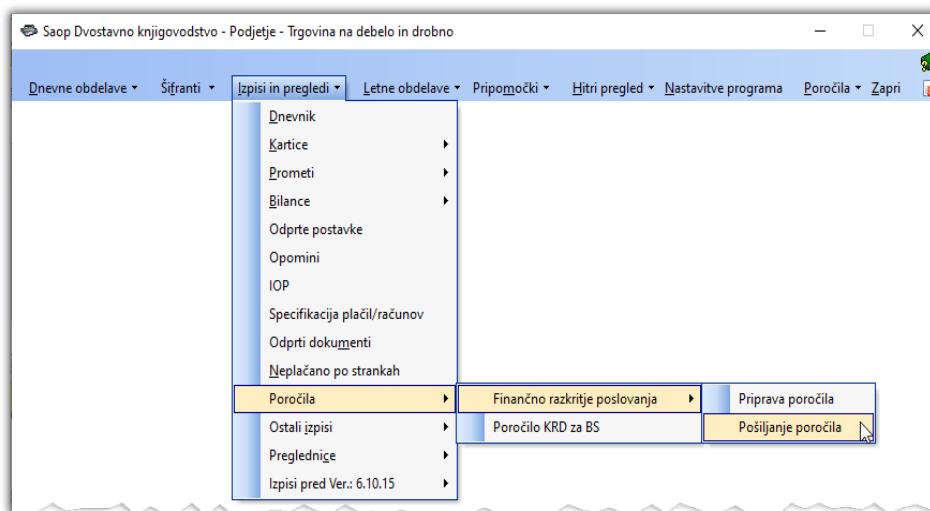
Saop Dvostavno knjigovodstvo - Podjetje - Trgovina na debelo in drobno

Dnevne obdelave ▾ Šifranti ▾ Izpisi in pregledi ▾ Letne obdelave ▾ Pripomočki ▾ Hitri pregled ▾ Nastavitve programa Poročila ▾ Zapri

Dnevnik
Kartice
Prometi
Bilance
Odprte postavke
Opomini
IOP
Specifikacija plačil/računov
Odprti dokumenti
Neplačano po strankah
Poročila
Ostali izpisi
Preglednice
Izpisi pred Ver.: 6.10.15

Finančno razkritje poslovanja
Poročilo KRD za BS

Priprava poročila
Pošiljanje poročila